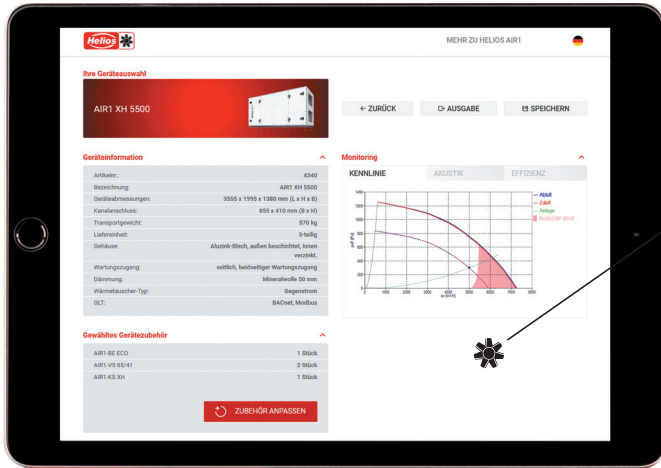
Helios

MEHR ZU HELIOS AIR1

Ihre Geräteauswahl

AIR1 XH 5500

← ZURÜCK

AUSGABE

SPEICHERN

Geräteinformation

| | |
|---|---|
| Artikelnr.: | 6340 |
| Bezeichnung: | AIR1 XH 5500 |
| Geräteabmessungen: | 3555 x 1995 x 1380 mm (L x H x B) |
| Kanalanschluss: | 855 x 410 mm (B x H) |
| Transportgewicht: | 570 kg |
| Liefereinheit: | 3-teilig |
| Gehäuse: | Aluzink-Blech, außen beschichtet, innen verzinkt. |
| Wartungszugang: | seitlich, beidseitiger Wartungszugang |
| Dämmung: | Mineralwolle 50 mm |
| Wärmetauscher-Typ: | Gegenstrom |
| GLT: | BACnet, Modbus |

Monitoring

KENNLINIE

AKUSTIK

EFFIZIENZ

Abluft
Zuluft
Anlage
NutzERP 2018

1400
1200
1000
800
600
400
200
0

0 1000 2000 3000 4000 5000 6000 7000 8000

Gewähltes Gerätezubehör

| | |
|---|---|
| AIR1-BE ECO | 1 Stück |
| AIR1-VS 85/41 | 2 Stück |
| AIR1-KS XH | 1 Stück |

ZUBEHÖR ANPASSEN